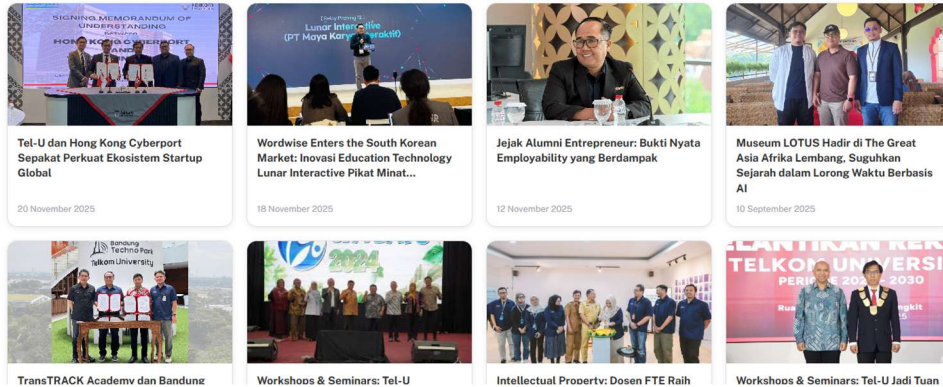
SIGNING MEMORANDUM OF UNDERSTANDING
HONG KONG CYBERPORT

Lunar Interactive
(PT Maya Karya Interaktif)

Tel-U dan Hong Kong Cyberport Sepakat Perkuat Ekosistem Startup Global

20 November 2025

Wordwise Enters the South Korean Market: Inovasi Education Technology Lunar Interactive Pikat Minat...

18 November 2025

Jejak Alumni Entrepreneur: Bukti Nyata Employability yang Berdampak

12 November 2025

Museum LOTUS Hadir di The Great Asia Afrika Lembang, Suguhkan Sejarah dalam Lorong Waktu Berbasis AI

10 September 2025

Bandung Techno Park
Telkom University

2024

TELKOM UNIVERSITY
PERIODE 2025 – 2030

TransTRACK Academy dan Bandung

Workshops & Seminars: Tel-U

Intellectual Property: Dosen FTE Raih

Workshops & Seminars: Tel-U Jadi Tuan